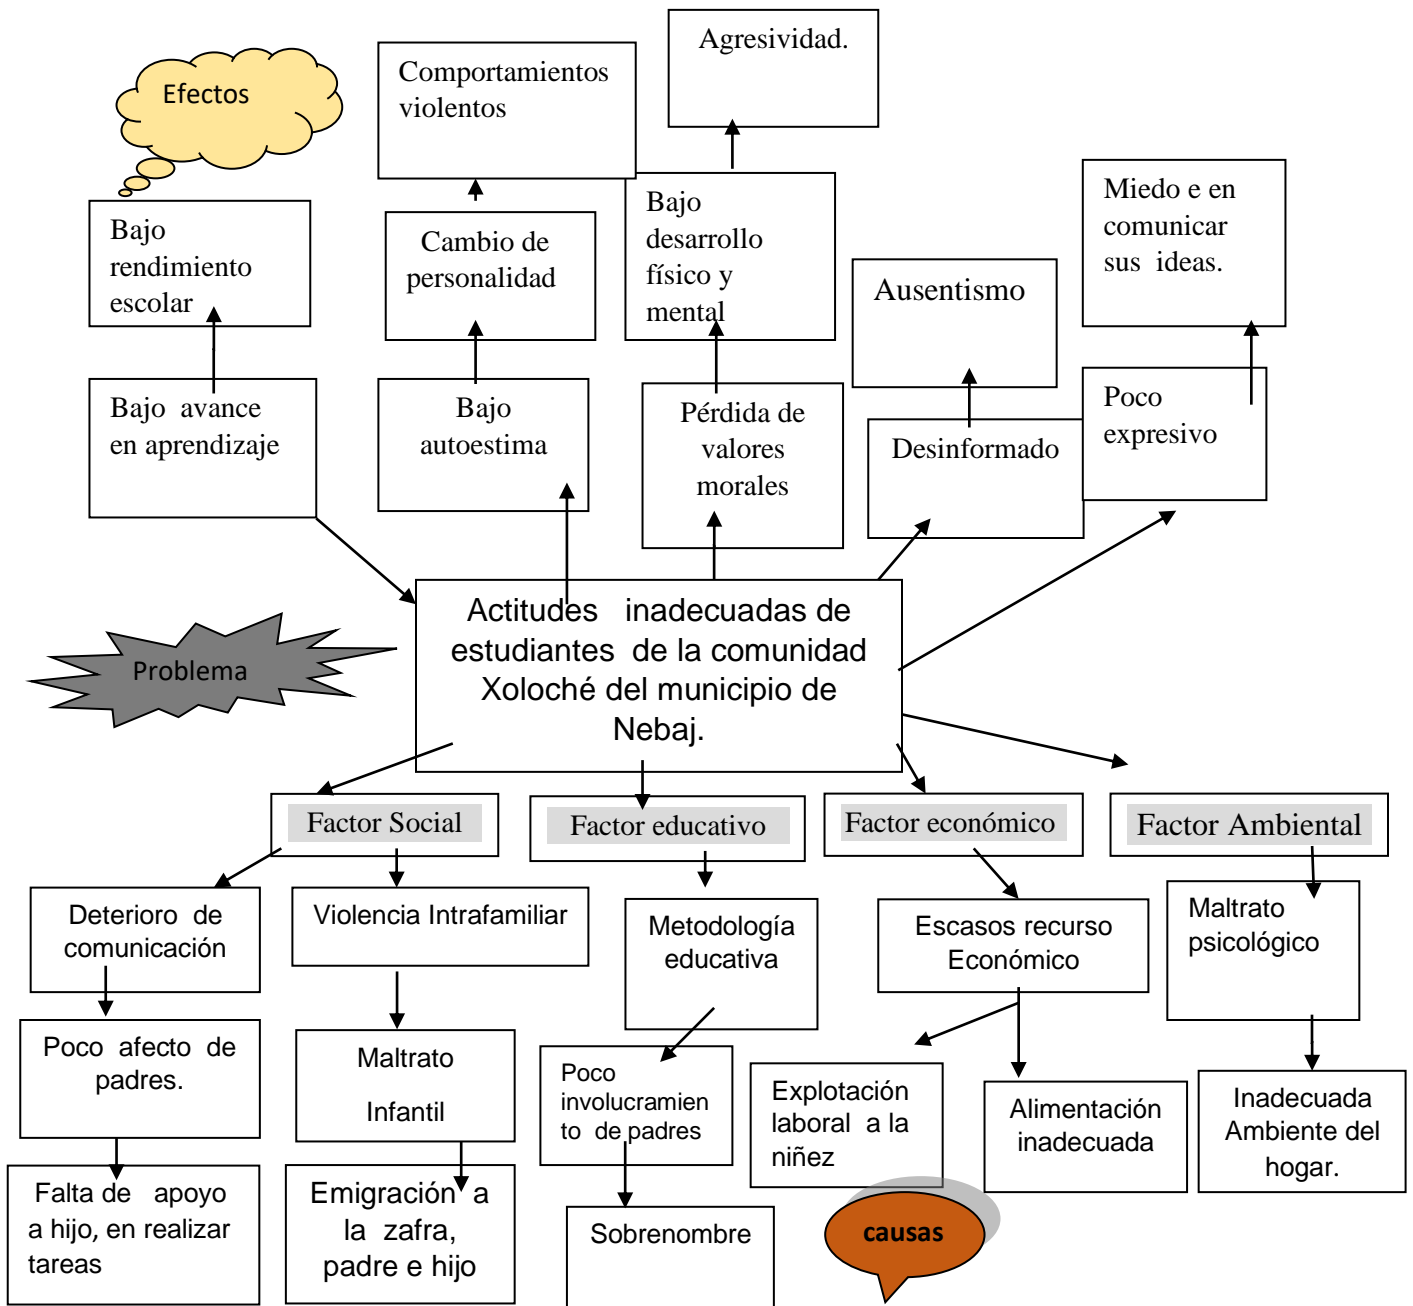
Efectos

Comportamientos violentos

Agresividad.

Bajo rendimiento escolar

Cambio de personalidad

Bajo desarrollo físico y mental

Miedo e en comunicar sus ideas.

Ausentismo

Bajo avance en aprendizaje

Bajo autoestima

Pérdida de valores morales

Desinformado

Poco expresivo

Problema

Actitudes inadecuadas de estudiantes de la comunidad Xoloché del municipio de Nebaj.

Factor Social

Factor educativo

Factor económico

Factor Ambiental

Deterioro de comunicación

Violencia Intrafamiliar

Metodología educativa

Escasos recurso Económico

Maltrato psicológico

Poco afecto de padres.

Maltrato Infantil

Poco involucramiento de padres

Explotación laboral a la niñez

Alimentación inadecuada

Inadecuada Ambiente del hogar.

Falta de apoyo a hijo, en realizar tareas

Emigración a la zafra, padre e hijo

Sobrenombre

causas